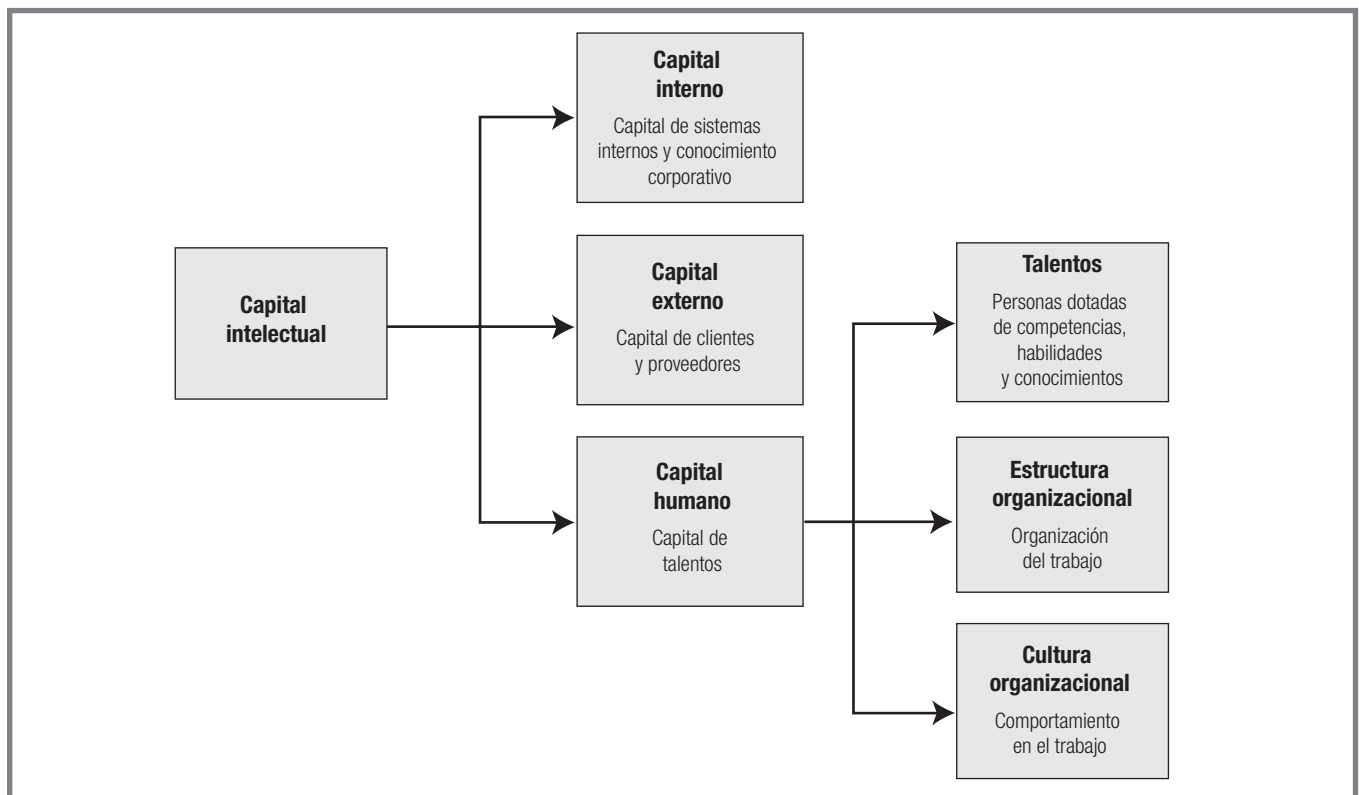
Capital intelectual

Capital interno
Capital de sistemas internos y conocimiento corporativo

Capital externo
Capital de clientes y proveedores

Capital humano
Capital de talentos

Talentos
Personas dotadas de competencias, habilidades y conocimientos

Estructura organizacional
Organización del trabajo

Cultura organizacional
Comportamiento en el trabajo